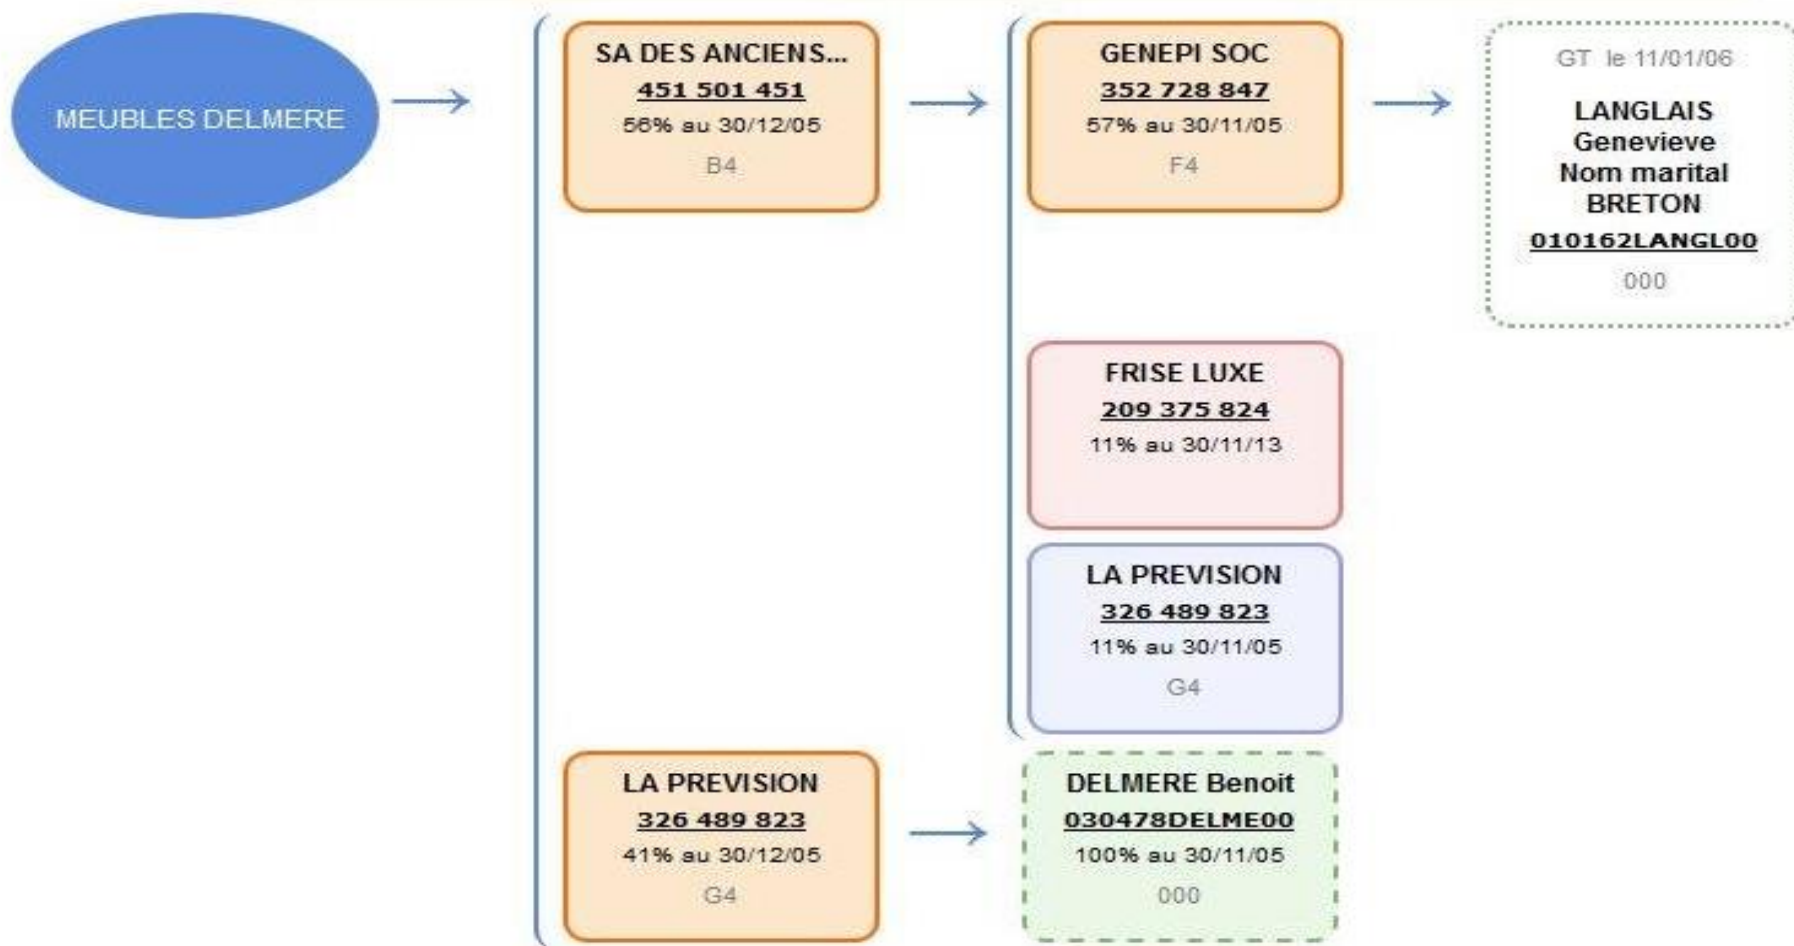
MEUBLES DELMERE

SA DES ANCIENS...
451 501 451
56% au 30/12/05
B4

GENEPI SOC
352 728 847
57% au 30/11/05
F4

GT le 11/01/06
LANGLAIS
Genevieve
Nom marital
BRETON
010162LANGL00
000

FRISE LUXE
209 375 824
11% au 30/11/13

LA PREVISION
326 489 823
11% au 30/11/05
G4

LA PREVISION
326 489 823
41% au 30/12/05
G4

DELMERE Benoit
030478DELME00
100% au 30/11/05
000